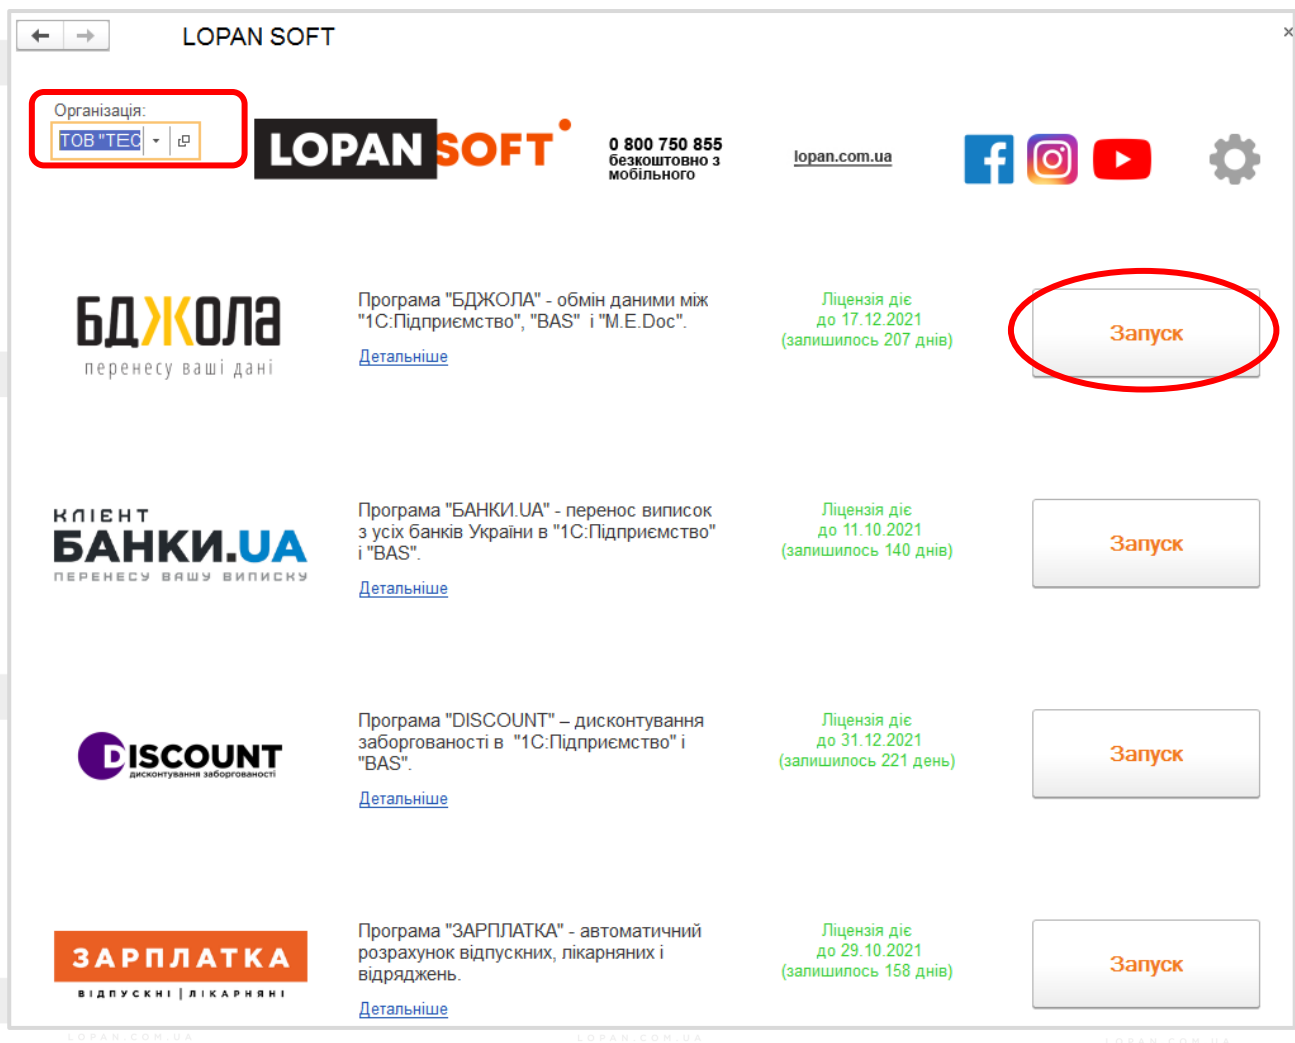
LOPAN SOFT

×

Організація:
ТОВ "ТЕС

LOPAN SOFT

0 800 750 855
безкоштовно з мобільного

lopan.com.ua

БДЖОЛА
перенесу ваші дані

Програма "БДЖОЛА" - обмін даними між "1С:Підприємство", "BAS" і "M.E.Doc".
Детальніше

Ліцензія діє
до 17.12.2021
(залишилось 207 днів)

Запуск

КЛІЄНТ
БАНКИ.UA
ПЕРЕНЕСУ ВАШУ ВИПИСКУ

Програма "БАНКИ.UA" - перенос виписок з усіх банків України в "1С:Підприємство" і "BAS".
Детальніше

Ліцензія діє
до 11.10.2021
(залишилось 140 днів)

Запуск

DISCOUNT
дисконтування заборгованості

Програма "DISCOUNT" – дисконтування заборгованості в "1С:Підприємство" і "BAS".
Детальніше

Ліцензія діє
до 31.12.2021
(залишилось 221 день)

Запуск

ЗАРПЛАТКА
ВІДПУСКНІ | ЛІКАРНЯНІ

Програма "ЗАРПЛАТКА" - автоматичний розрахунок відпускних, лікарняних і відряджень.
Детальніше

Ліцензія діє
до 29.10.2021
(залишилось 158 днів)

Запуск